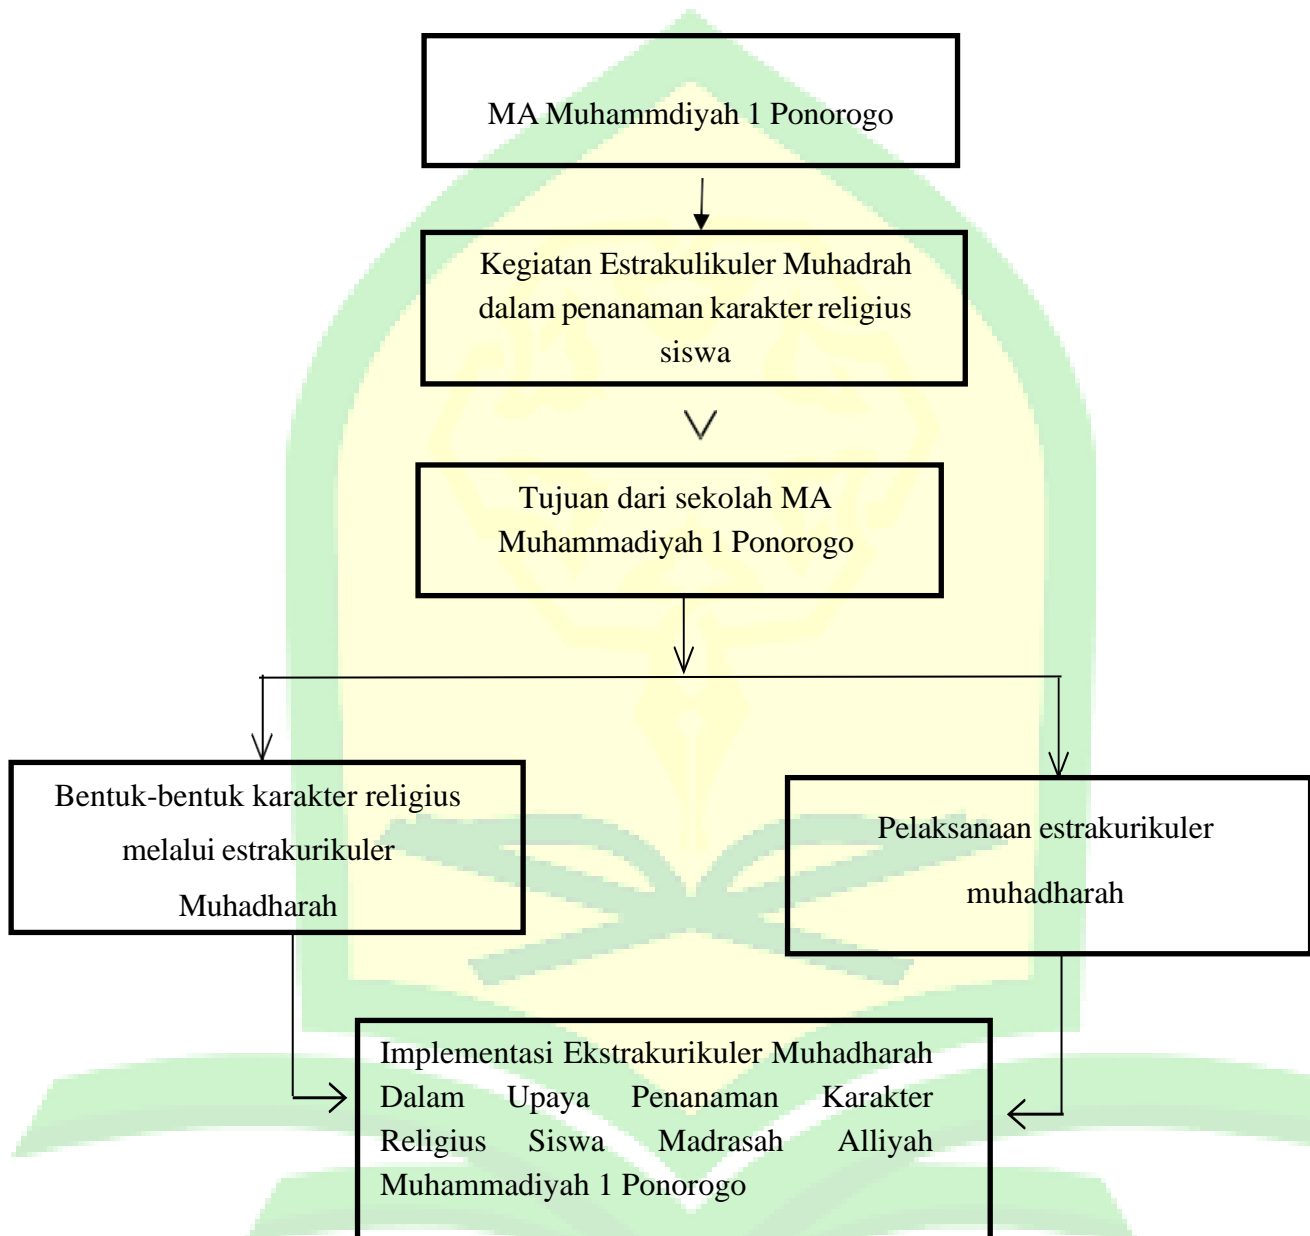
MA Muhammdiyah 1 Ponorogo

Kegiatan Estrakulikuler Muhadrah dalam penanaman karakter religius siswa

Tujuan dari sekolah MA Muhammadiyah 1 Ponorogo

Bentuk-bentuk karakter religius melalui estrakurikuler Muhadharah

Pelaksanaan estrakurikuler muhadharah

Implementasi Ekstrakurikuler Muhadharah Dalam Upaya Penanaman Karakter Religius Siswa Madrasah Alliyah Muhammadiyah 1 Ponorogo